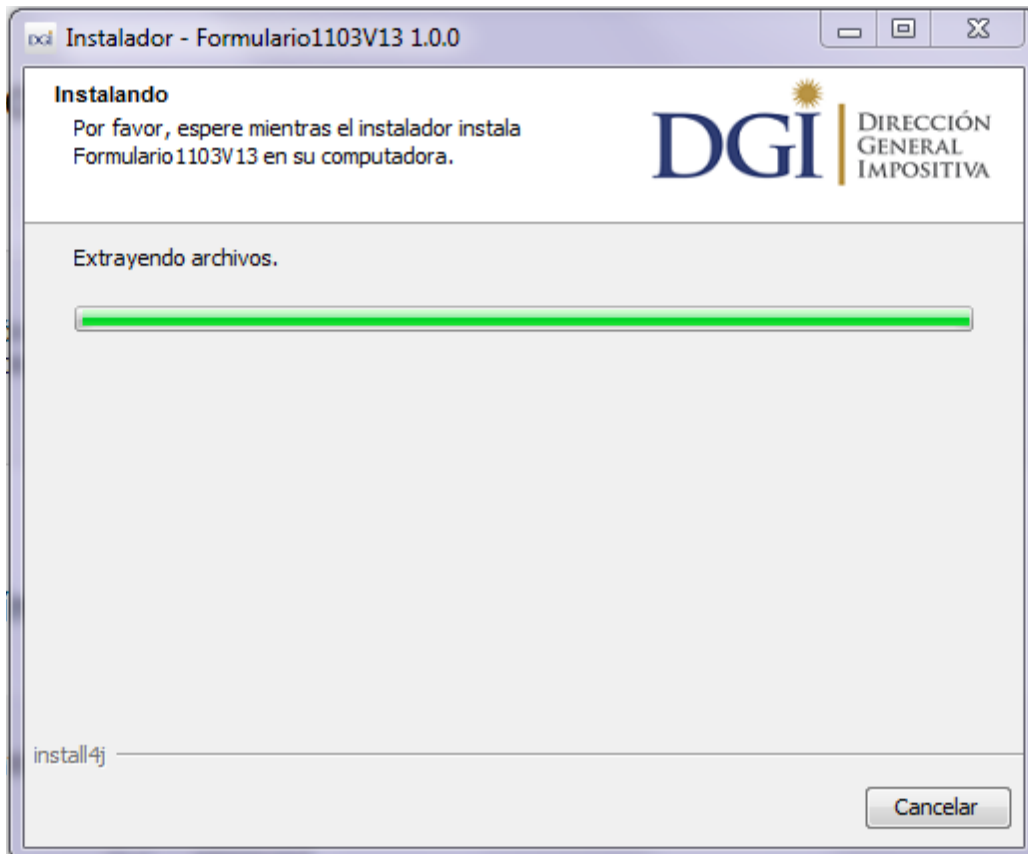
Instalador - Formulario1103V13 1.0.0

Instalando
Por favor, espere mientras el instalador instala Formulario1103V13 en su computadora.

DGI
DIRECCIÓN
GENERAL
IMPOSITIVA

Extrayendo archivos.

install4j

Cancelar